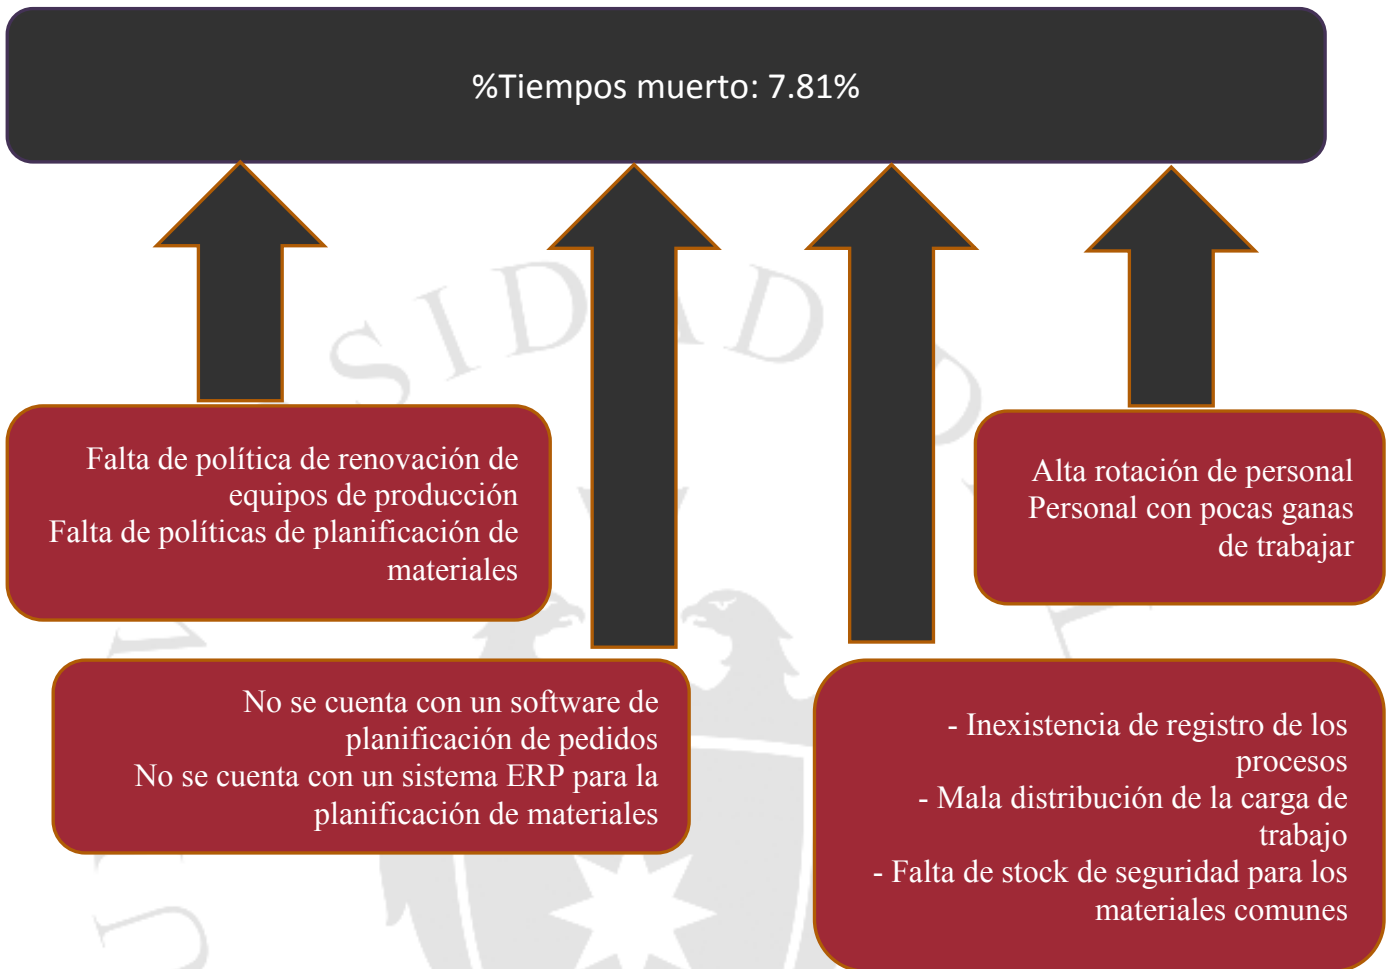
%Tiempos muerto: 7.81%

Falta de política de renovación de equipos de producción
Falta de políticas de planificación de materiales

Alta rotación de personal
Personal con pocas ganas de trabajar

No se cuenta con un software de planificación de pedidos
No se cuenta con un sistema ERP para la planificación de materiales

- Inexistencia de registro de los procesos
- Mala distribución de la carga de trabajo
- Falta de stock de seguridad para los materiales comunes